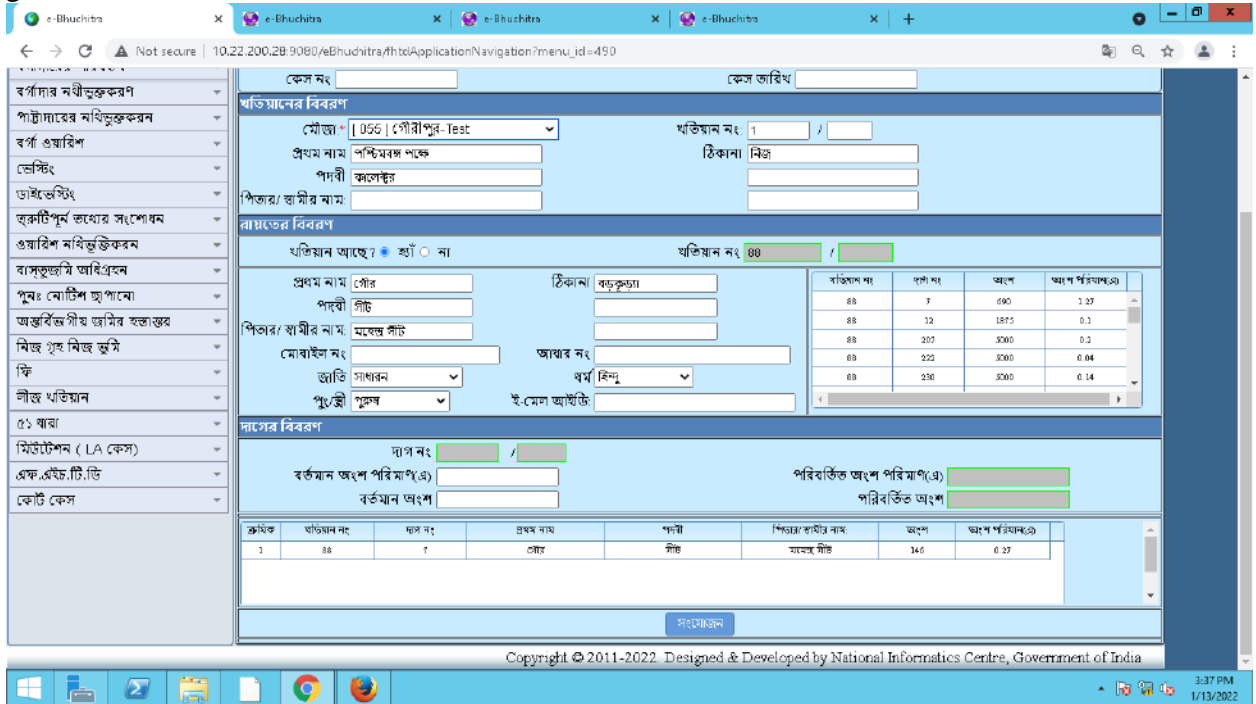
e-Bhuchitra × e-Bhuchitra × e-Bhuchitra × e-Bhuchitra × +

Not secure | 10.22.200.28:9080/eBhuchitra/fhtdApplicationNavigation?menu_id=490

বর্গাদার নথীভুক্তকরণ
পাট্টাদারের নথিভুক্তকরন
বর্গা ওয়ারিশ
ভেস্টিং
ডাইভেস্টিং
ত্রুটিপূর্ন তথ্যের সংশোধন
ওয়ারিশ নথিভুক্তিকরন
বাস্তুজমি অধিগ্রহন
পুনঃ নোটিশ ছাপানো
অন্তর্বিভাগীয় জমির হস্তান্তর
নিজ গৃহ নিজ ভুমি
ফি
লীজ খতিয়ান
৫৭ ধারা
মিউটেশন ( LA কেস)
এফ.এইচ.টি.ডি
কোর্ট কেস

কেস নং
কেস তারিখ

খতিয়ানের বিবরণ
মৌজা* [ 056 | গৌরীপুর-Test
খতিয়ান নং 1 /
প্রথম নাম পশ্চিমবঙ্গ পক্ষে
ঠিকানা নিজ
পদবী কালেক্টর
পিতার/ স্বামীর নাম

রায়তের বিবরণ
খতিয়ান আছে? হ্যাঁ না
খতিয়ান নং 88 /

প্রথম নাম গৌর
ঠিকানা বড়কুড়া
পদবী সীট
পিতার/ স্বামীর নাম মহেন্দ্র সীট
মোবাইল নং
আধার নং
জাতি সাধারন
ধর্ম হিন্দু
পুং/স্ত্রী পুরুষ
ই-মেল আইডি

| খতিয়ান নং | দাগ নং | অংশ | অংশ পরিমাণ(এ) |
|---|---|---|---|
| 88 | 7 | 690 | 1.27 |
| 88 | 12 | 1875 | 0.1 |
| 88 | 207 | 5000 | 0.2 |
| 88 | 222 | 5000 | 0.04 |
| 88 | 230 | 5000 | 0.14 |

দাগের বিবরণ
দাগ নং /
বর্তমান অংশ পরিমাণ(এ)
পরিবর্তিত অংশ পরিমাণ(এ)
বর্তমান অংশ
পরিবর্তিত অংশ

| ক্রমিক | খতিয়ান নং | দাগ নং | প্রথম নাম | পদবী | পিতার/স্বামীর নাম | অংশ | অংশ পরিমাণ(এ) |
|---|---|---|---|---|---|---|---|
| 1 | 88 | 7 | গৌর | সীট | মহেন্দ্র সীট | 346 | 0.27 |

সংযোজন

Copyright © 2011-2022. Designed & Developed by National Informatics Centre, Government of India

3:37 PM
1/13/2022